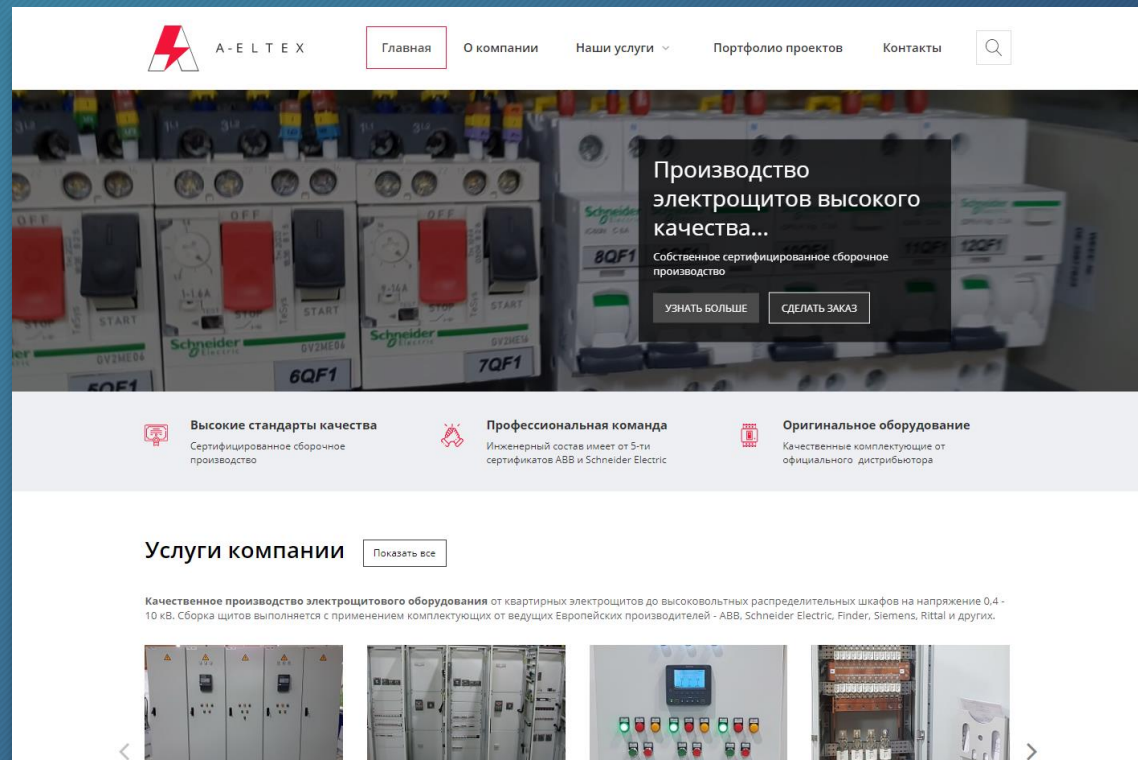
A-ELTEX

Главная
О компании
Наши услуги
Портфолио проектов
Контакты

Производство электрощитов высокого качества...

Собственное сертифицированное сборочное производство

УЗНАТЬ БОЛЬШЕ
СДЕЛАТЬ ЗАКАЗ

Высокие стандарты качества
Сертифицированное сборочное производство

Профессиональная команда
Инженерный состав имеет от 5-ти сертификатов ABB и Schneider Electric

Оригинальное оборудование
Качественные комплектующие от официального дистрибьютора

Услуги компании

Показать все

**Качественное производство электрощитового оборудования** от квартирных электрощитов до высоковольтных распределительных шкафов на напряжение 0,4 - 10 кВ. Сборка щитов выполняется с применением комплектующих от ведущих Европейских производителей - ABB, Schneider Electric, Finder, Siemens, Rittal и других.